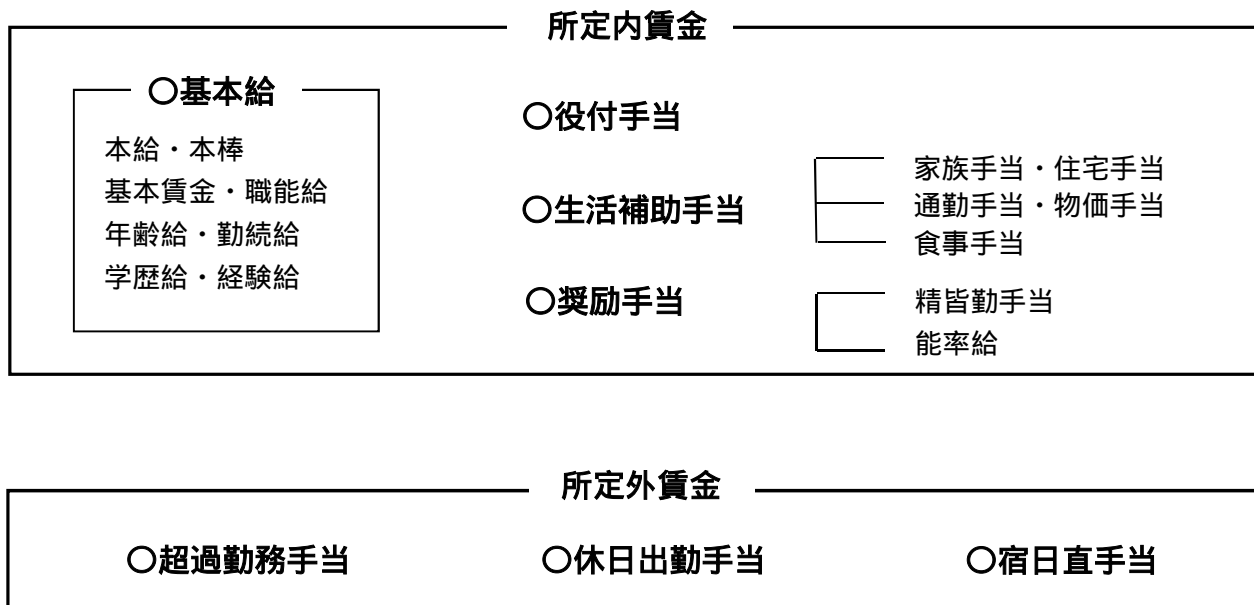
所定内賃金

○基本給

本給・本棒
基本賃金・職能給
年齢給・勤続給
学歴給・経験給

○役付手当

○生活補助手当

家族手当・住宅手当
通勤手当・物価手当
食事手当

○奨励手当

精皆勤手当
能率給

所定外賃金

○超過勤務手当

○休日出勤手当

○宿日直手当